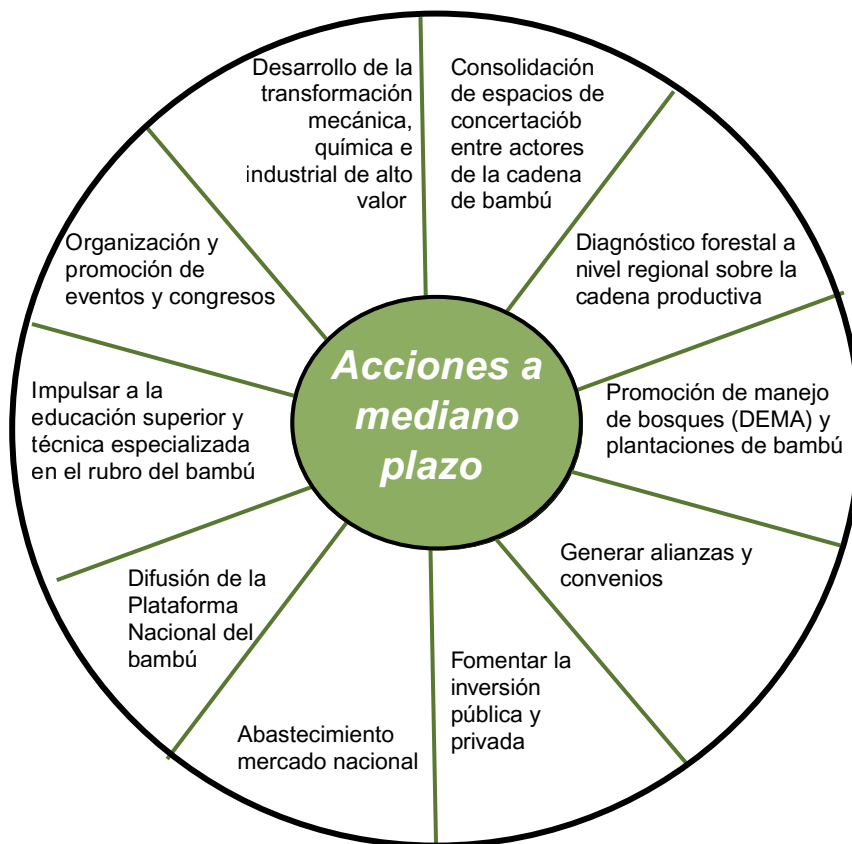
Acciones a mediano plazo

Desarrollo de la transformación mecánica, química e industrial de alto valor

Consolidación de espacios de concertacioб entre actores de la cadena de bambú

Diagnóstico forestal a nivel regional sobre la cadena productiva

Promoción de manejo de bosques (DEMA) y plantaciones de bambú

Generar alianzas y convenios

Fomentar la inversión pública y privada

Abastecimiento mercado nacional

Difusión de la Plataforma Nacional del bambú

Impulsar a la educación superior y técnica especializada en el rubro del bambú

Organización y promoción de eventos y congresos